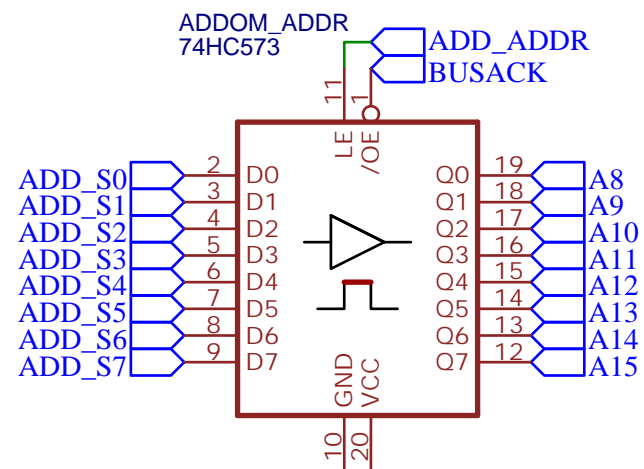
ADDOM_ADDR
74HC573

ADD_ADDR
BUSACK

11
1
LE
/OE

ADD_S0
ADD_S1
ADD_S2
ADD_S3
ADD_S4
ADD_S5
ADD_S6
ADD_S7

2 D0
3 D1
4 D2
5 D3
6 D4
7 D5
8 D6
9 D7

Q0 19
Q1 18
Q2 17
Q3 16
Q4 15
Q5 14
Q6 13
Q7 12

A8
A9
A10
A11
A12
A13
A14
A15

GND
VCC
10
20